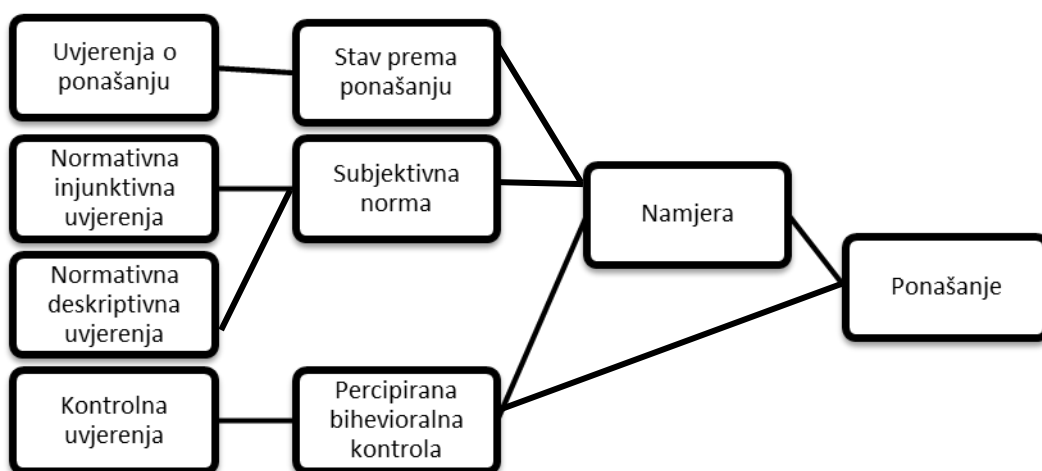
Uvjerenja o ponašanju

Stav prema ponašanju

Normativna injunktivna uvjerenja

Subjektivna norma

Normativna deskriptivna uvjerenja

Namjera

Ponašanje

Kontrolna uvjerenja

Percipirana bihevioralna kontrola